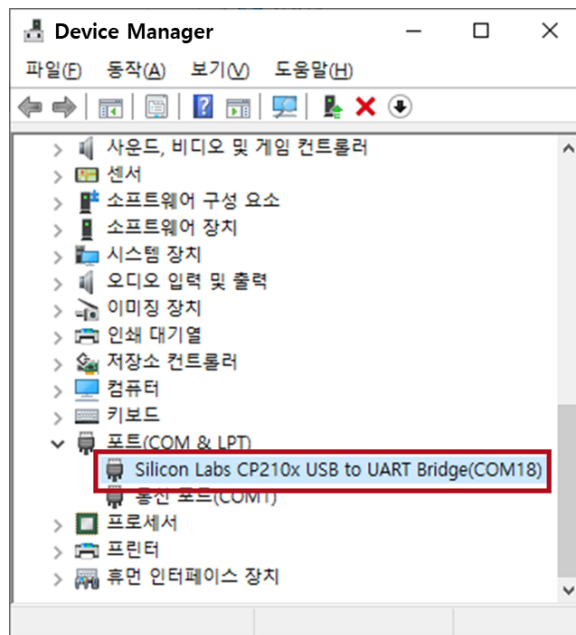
Device Manager

파일(F) 동작(A) 보기(V) 도움말(H)

사운드, 비디오 및 게임 컨트롤러
센서
소프트웨어 구성 요소
소프트웨어 장치
시스템 장치
오디오 입력 및 출력
이미징 장치
인쇄 대기열
저장소 컨트롤러
컴퓨터
키보드
포트(COM & LPT)
Silicon Labs CP210x USB to UART Bridge(COM18)
통신 포트(COM1)
프로세서
프린터
휴먼 인터페이스 장치